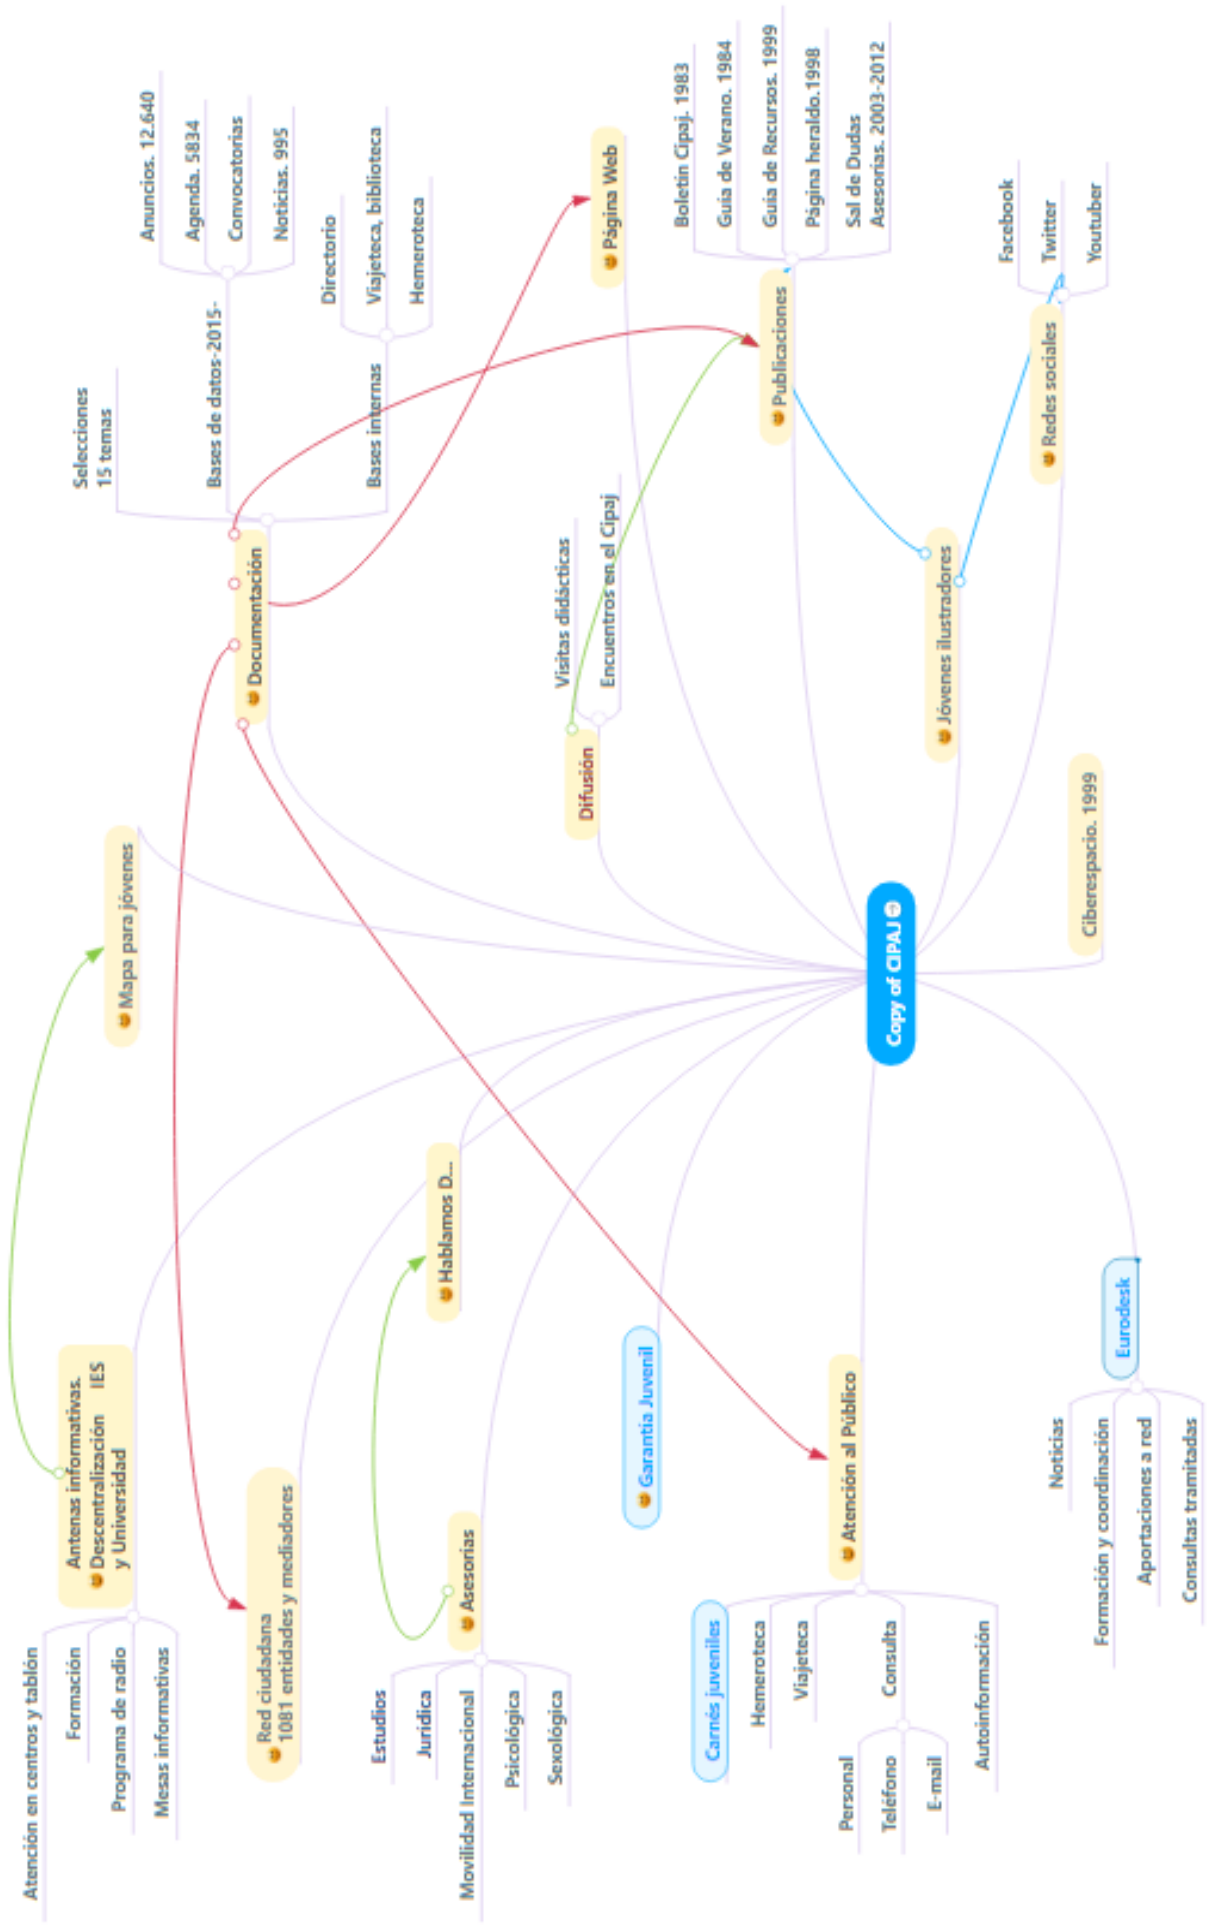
Copy of CIPAJ

Documentación
Selecciones 15 temas
Bases de datos-2015-
Anuncios. 12.640
Agenda. 5834
Convocatorias
Noticias. 995
Bases internas
Directorio
Viajeteca, biblioteca
Hemeroteca

Página Web

Publicaciones
Boletín Cipaj. 1983
Guía de Verano. 1984
Guía de Recursos. 1999
Página heraldo.1998
Sal de Dudas
Asesorías. 2003-2012

Redes sociales
Facebook
Twitter
Youtuber

Difusión
Visitas didácticas
Encuentros en el Cipaj

Jóvenes ilustradores

Ciberespacio. 1999

Mapa para jóvenes

Hablamos D...

Antenas informativas. IES Descentralización y Universidad
Atención en centros y tablón
Formación
Programa de radio
Mesas informativas

Red ciudadana 1081 entidades y mediadores

Asesorías
Estudios
Jurídica
Movilidad Internacional
Psicológica
Sexológica

Garantía Juvenil

Atención al Público
Carnés juveniles
Hemeroteca
Viajeteca
Consulta
Personal
Teléfono
E-mail
Autoinformación

Eurodesk
Noticias
Formación y coordinación
Aportaciones a red
Consultas tramitadas